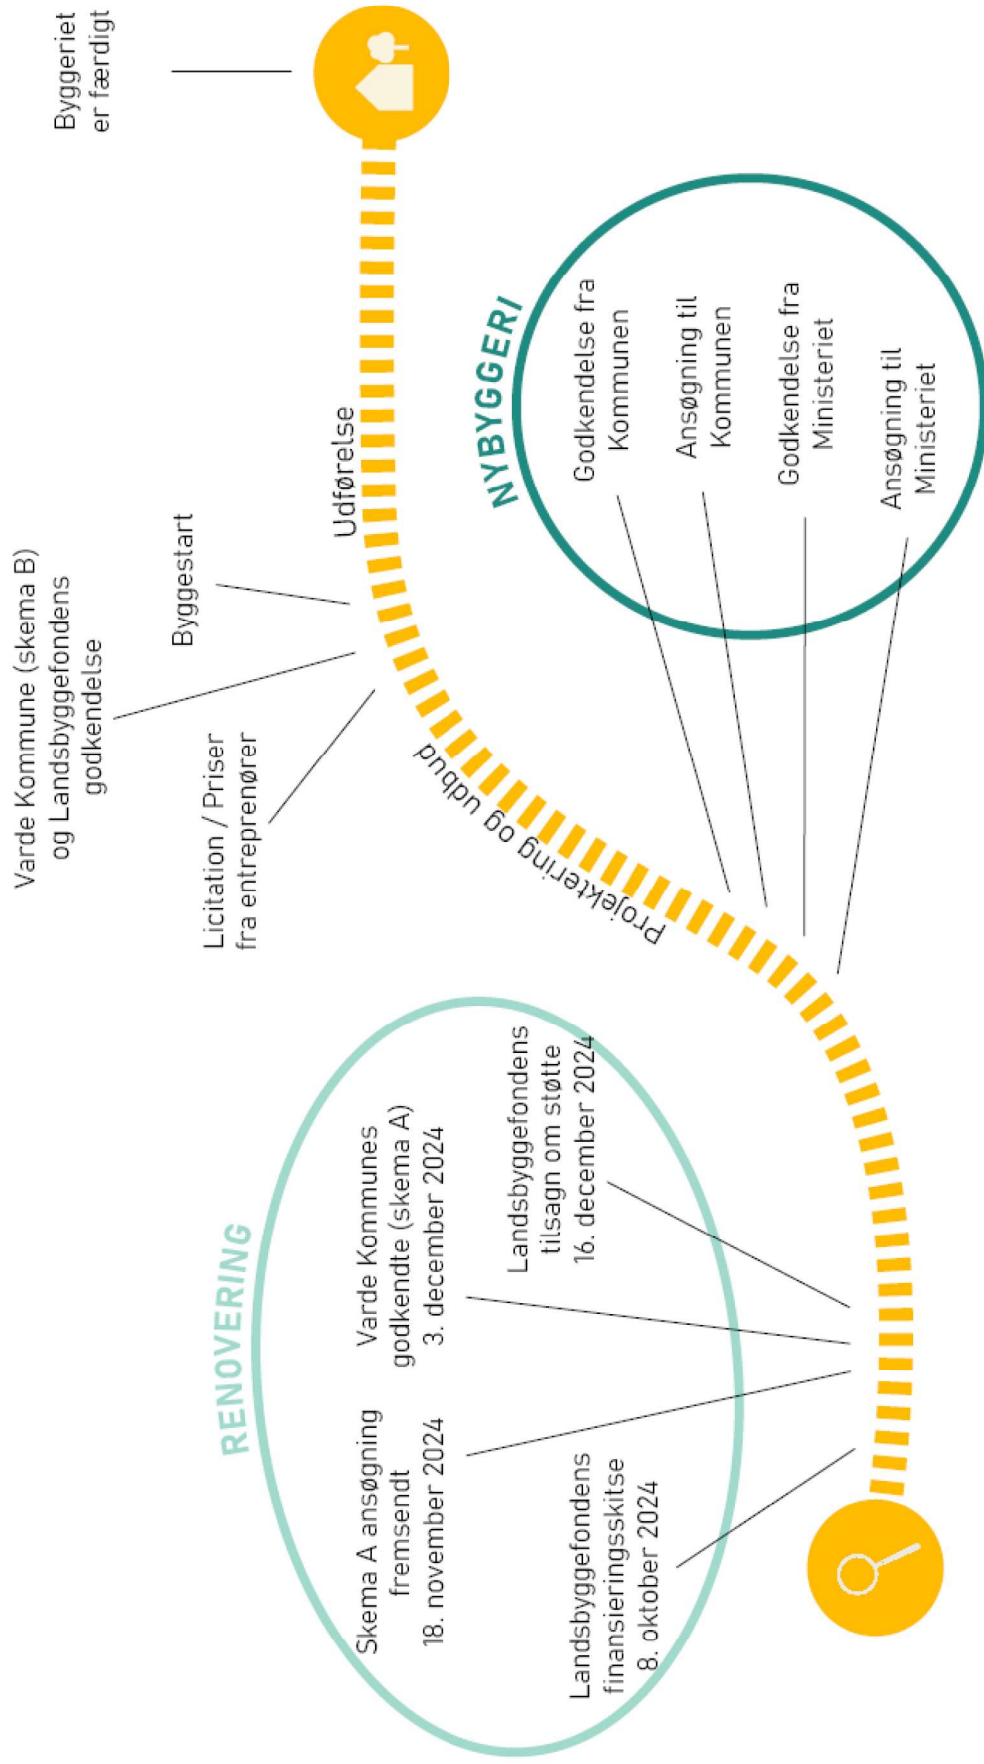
Byggeriet er færdigt

NYBYGGERI

Godkendelse fra Kommunen

Ansøgning til Kommunen

Godkendelse fra Ministeriet

Ansøgning til Ministeriet

Udførelse

Byggestart

Varde Kommune (skema B) og Landsbyggefondens godkendelse

Licitation / Priser fra entreprenører

Projektering og udbud

RENOVERING

Skema A ansøgning fremsendt 18. november 2024

Varde Kommunes godkendte (skema A) 3. december 2024

Landsbyggefondens tilsagn om støtte 16. december 2024

Landsbyggefondens finansieringsskitse 8. oktober 2024